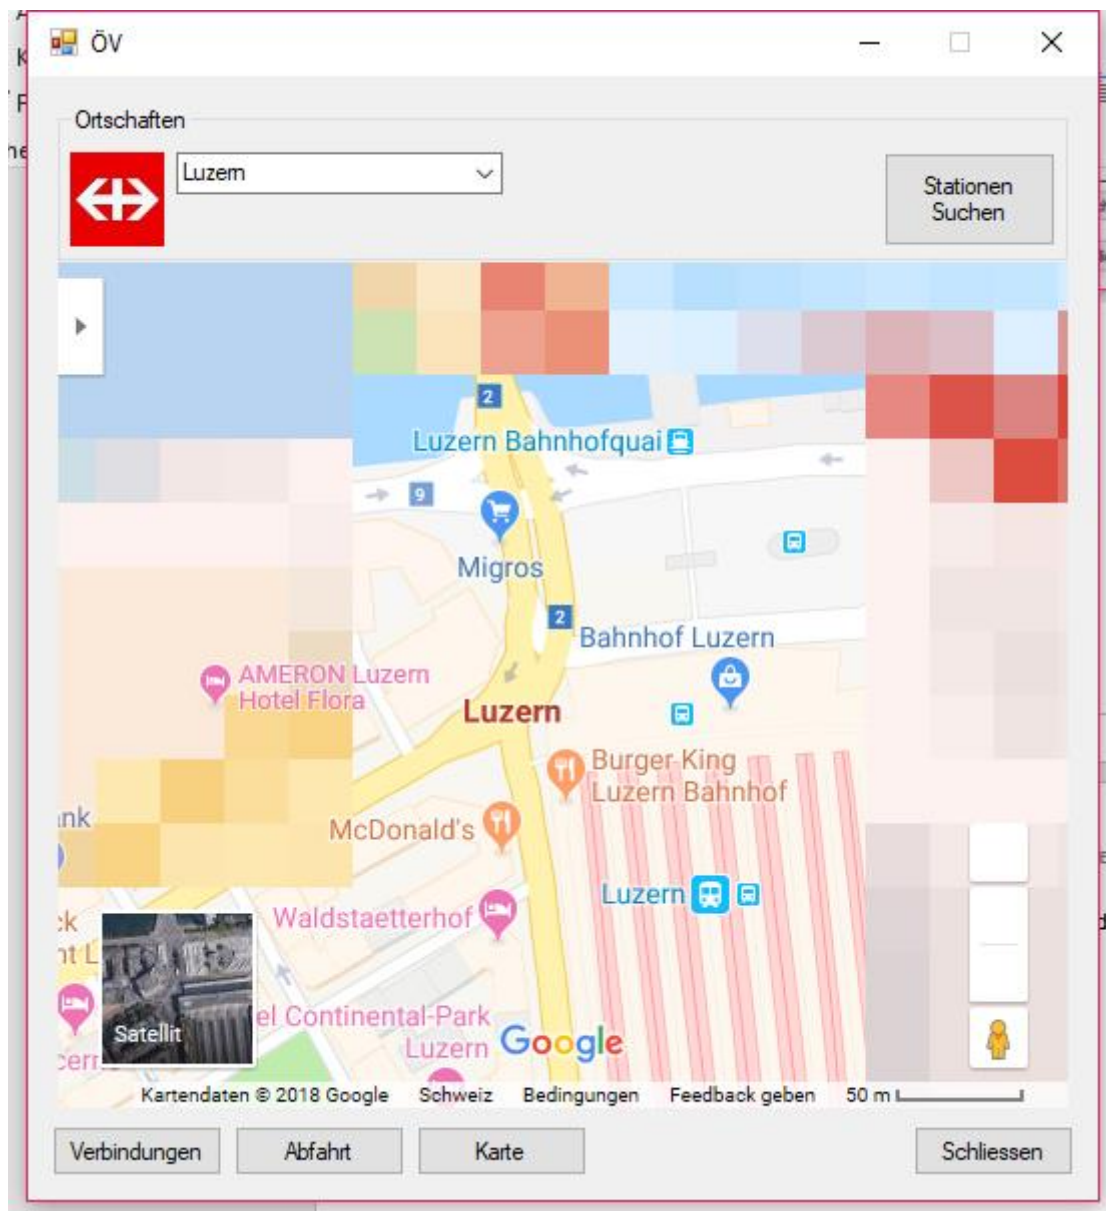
ÖV

Ortschaften

Luzern

Stationen Suchen

2

Luzern Bahnhofquai

9

Migros

2

Bahnhof Luzern

AMERON Luzern Hotel Flora

Luzern

Burger King Luzern Bahnhof

nk

McDonald's

Luzern

Waldstaetterhof

Satellit

el Continental-Park Luzern

Google

Kartendaten © 2018 Google Schweiz Bedingungen Feedback geben 50 m

Verbindungen Abfahrt Karte Schliessen